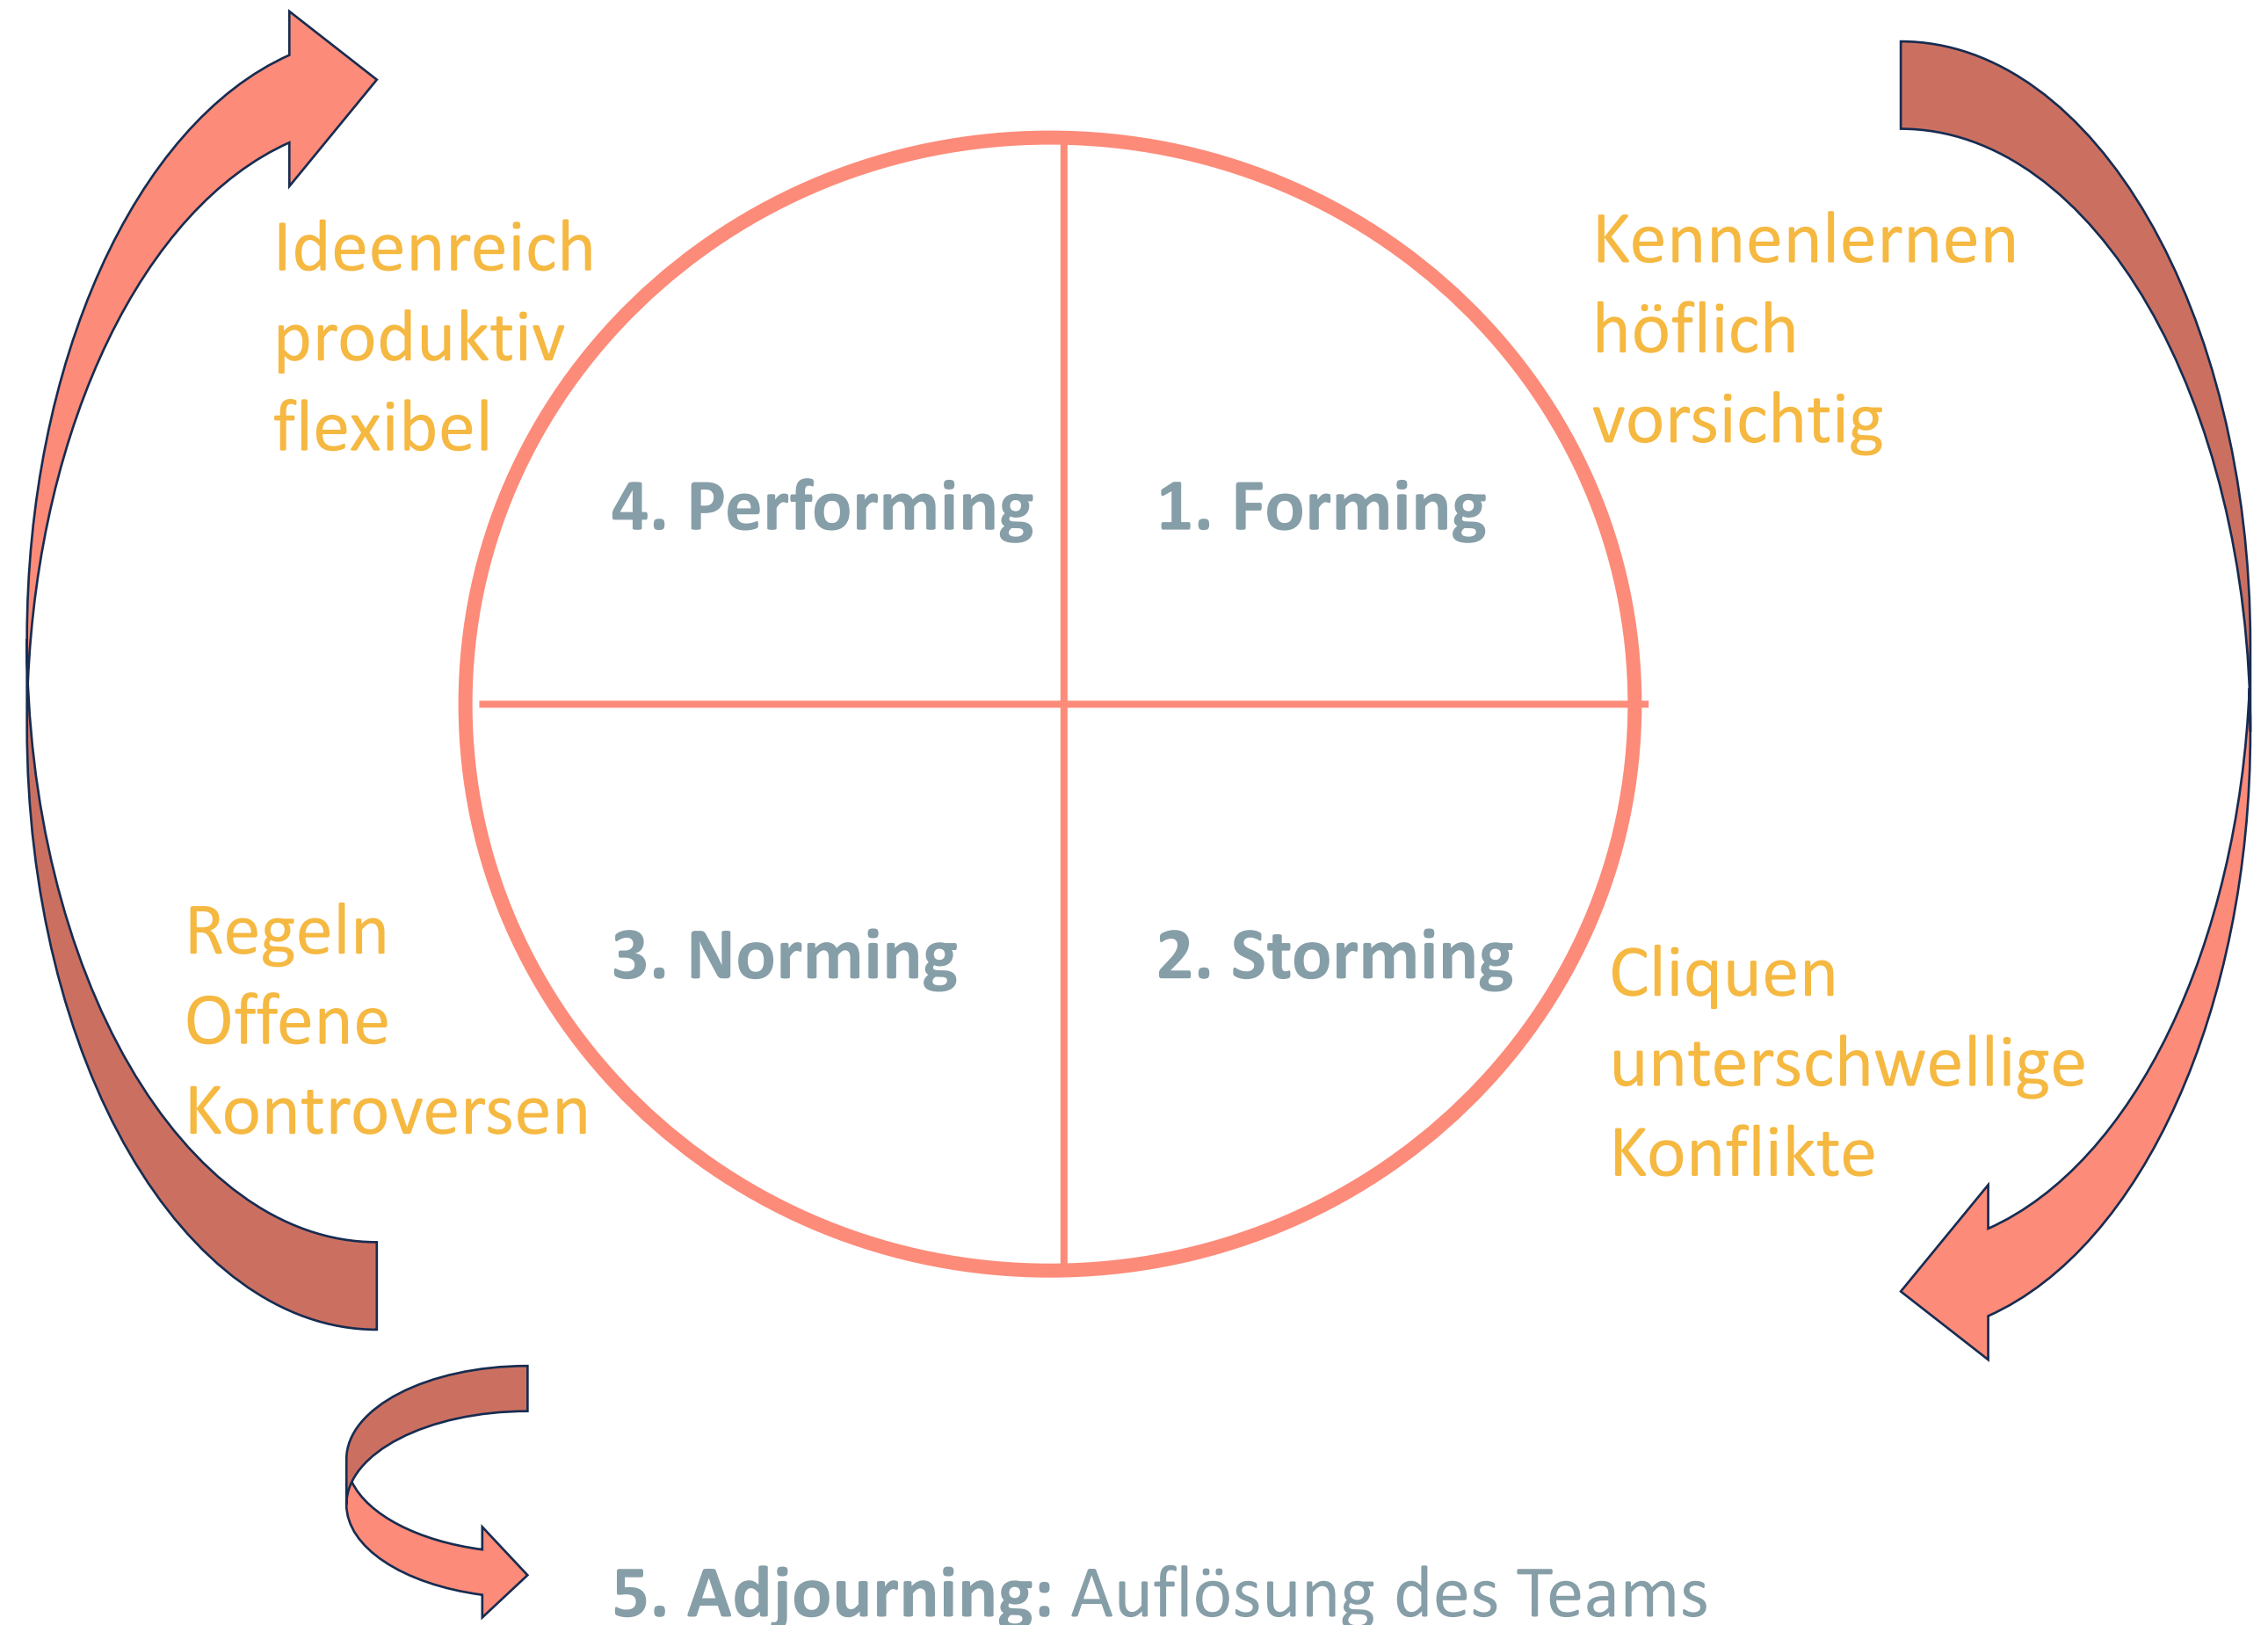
Ideenreich
produktiv
flexibel

Kennenlernen
höflich
vorsichtig

4. Performing

1. Forming

3. Norming

2. Storming

Regeln
Offene
Kontroversen

Cliquen
unterschwellige
Konflikte

5. Adjourning: Auflösung des Teams